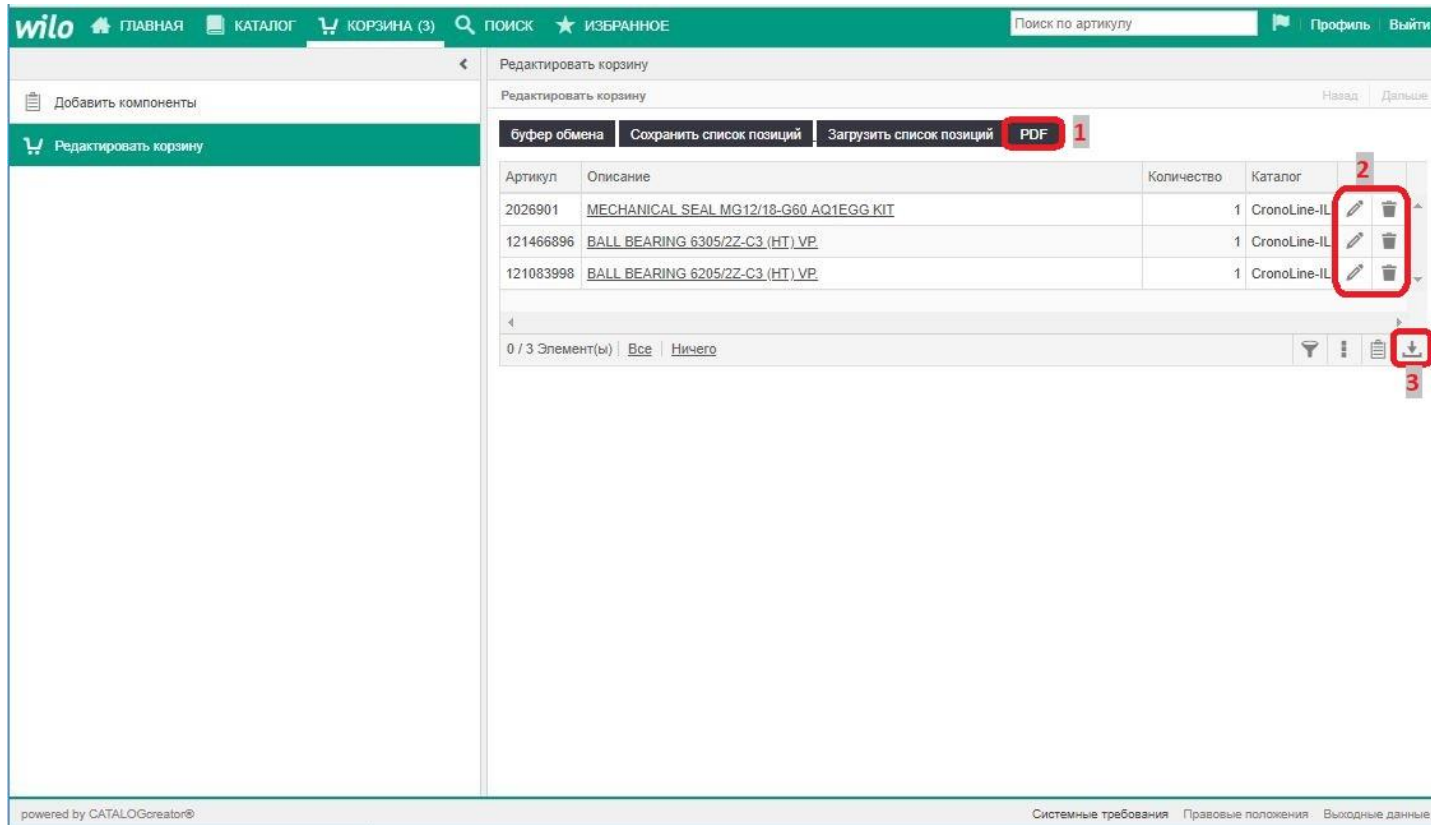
wilo ГЛАВНАЯ КАТАЛОГ КОРЗИНА (3) ПОИСК ИЗБРАННОЕ Поиск по артикулу Профиль Выйти

Добавить компоненты

Редактировать корзину

Редактировать корзину

Редактировать корзину

Назад Дальше

буфер обмена Сохранить список позиций Загрузить список позиций PDF 1

2

| Артикул | Описание | Количество | Каталог |
|---|---|---|---|
| 2026901 | MECHANICAL SEAL MG12/18-G60 AQ1EGG KIT | 1 | CronoLine-IL |
| 121466896 | BALL BEARING 6305/2Z-C3 (HT) VP. | 1 | CronoLine-IL |
| 121083998 | BALL BEARING 6205/2Z-C3 (HT) VP. | 1 | CronoLine-IL |

0 / 3 Элемент(ы) Все Ничего

3

powered by CATALOGcreator®

Системные требования Правовые положения Выходные данные